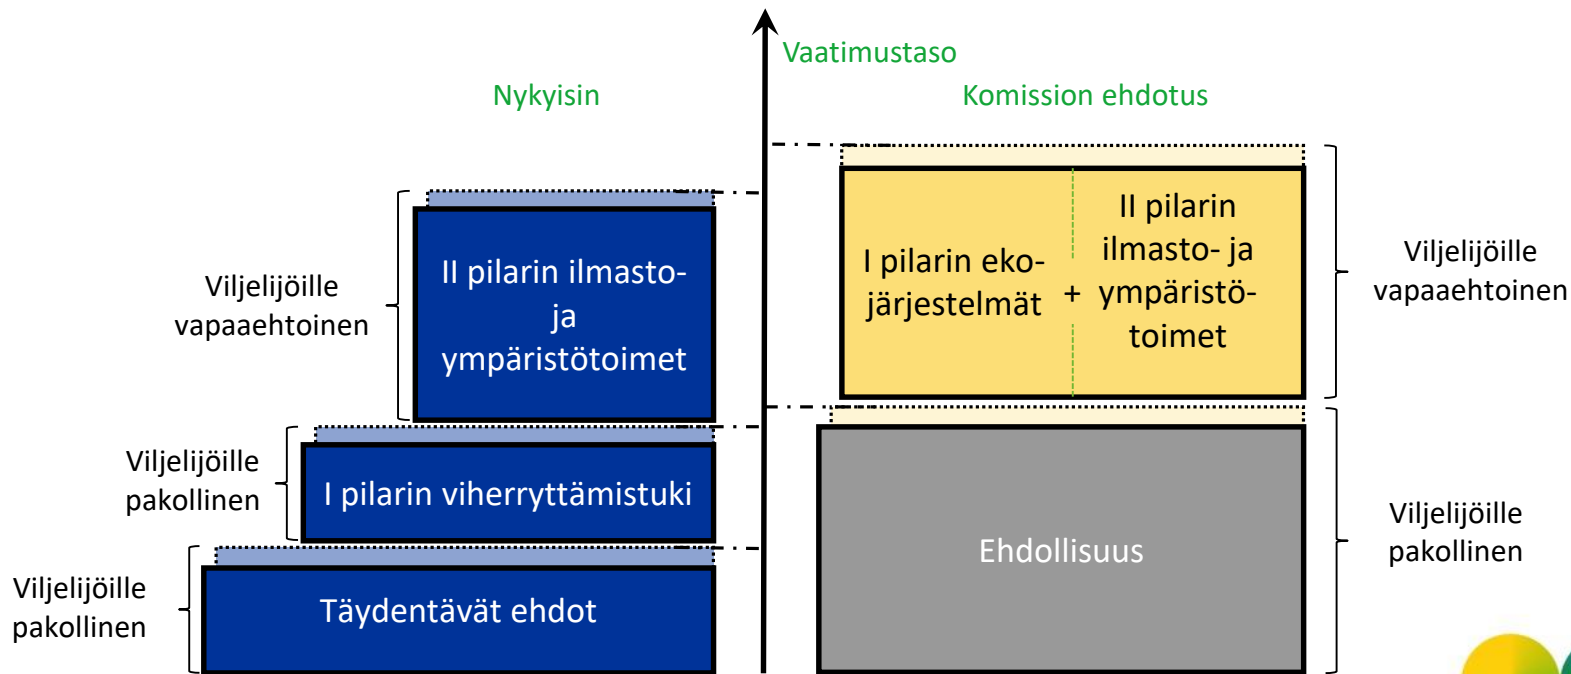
Vaatimustaso

Nykyisin

Komission ehdotus

Viljelijöille vapaaehtoinen

II pilarin ilmasto- ja ympäristötoimet

Viljelijöille pakollinen

I pilarin viherryttämistuki

Viljelijöille pakollinen

Täydentävät ehdot

I pilarin ekojärjestelmät

+

II pilarin ilmasto- ja ympäristötoimet

Viljelijöille vapaaehtoinen

Ehdollisuus

Viljelijöille pakollinen